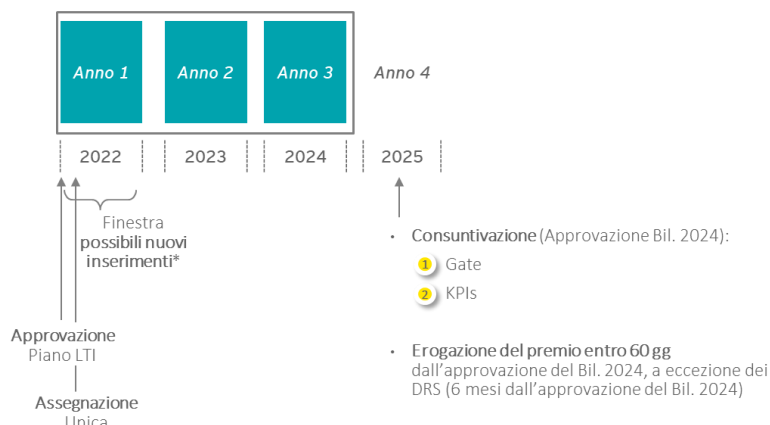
Anno 1
Anno 2
Anno 3
Anno 4

2022
2023
2024
2025

Finestra possibili nuovi inserimenti*

Approvazione Piano LTI

Assegnazione Unica

• Consuntivazione (Approvazione Bil. 2024):
1 Gate
2 KPIs

• Erogazione del premio entro 60 gg dall'approvazione del Bil. 2024, a eccezione dei DRS (6 mesi dall'approvazione del Bil. 2024)